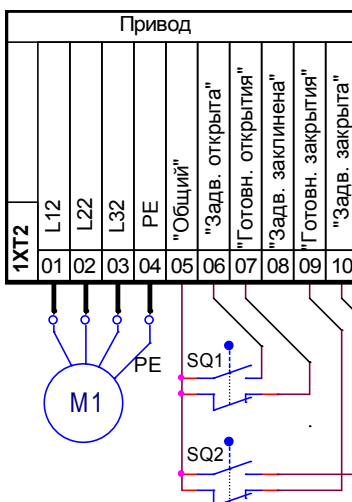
Привод

1XT2

| 01 | 02 | 03 | 04 | 05 | 06 | 07 | 08 | 09 | 10 |
|---|---|---|---|---|---|---|---|---|---|
| L12 | L22 | L32 | PE | "Общий" | "Задв. открыта" | "Готовн. открытия" | "Задв. заклинена" | "Готовн. закрытия" | "Задв. закрыта |

PE

M1

SQ1

SQ2